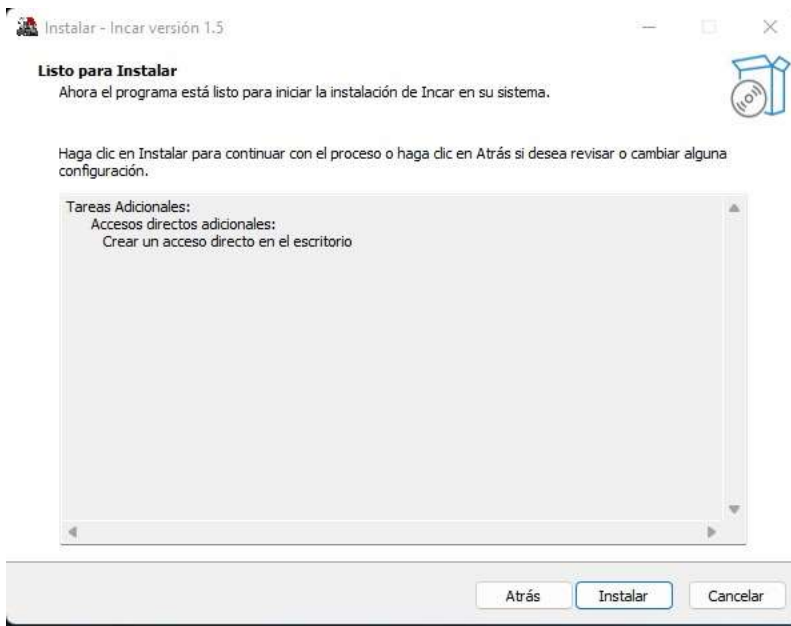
Instalar - Incar versión 1.5

Listo para Instalar
Ahora el programa está listo para iniciar la instalación de Incar en su sistema.

Haga clic en Instalar para continuar con el proceso o haga clic en Atrás si desea revisar o cambiar alguna configuración.

Tareas Adicionales:
Accesos directos adicionales:
Crear un acceso directo en el escritorio

Atrás
Instalar
Cancelar